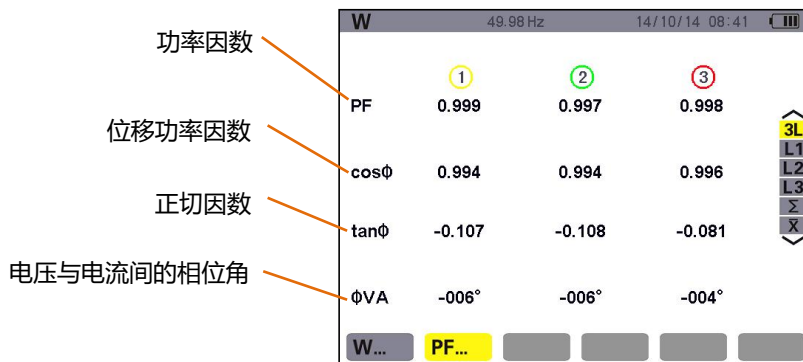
功率因数

位移功率因数

正切因数

电压与电流间的相位角

W 49.98 Hz 14/10/14 08:41

| | 1 | 2 | 3 |
|---|---|---|---|
| PF | 0.999 | 0.997 | 0.998 |
| cosΦ | 0.994 | 0.994 | 0.996 |
| tanΦ | -0.107 | -0.108 | -0.081 |
| ΦVA | -006° | -006° | -004° |

3L
L1
L2
L3
Σ
X̄

W... PF...